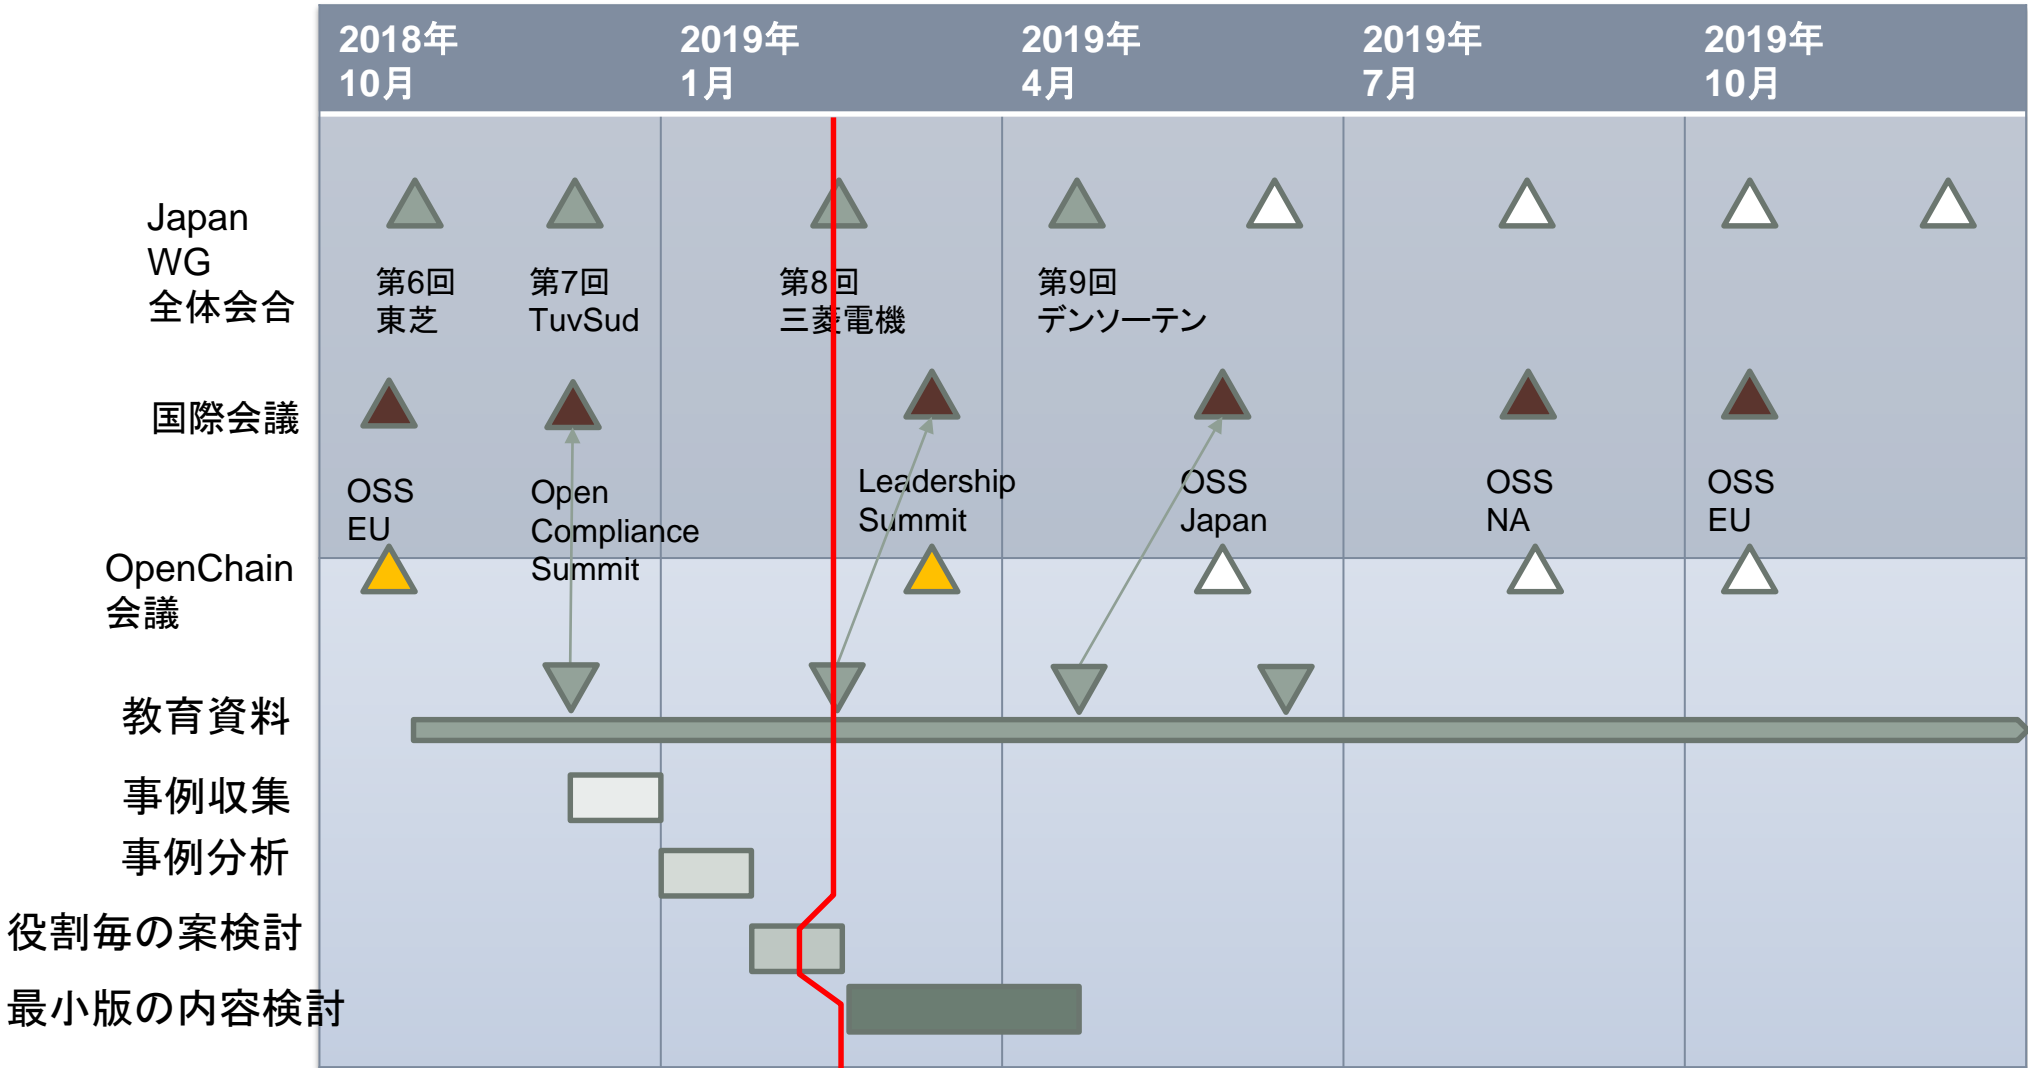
| 2018年 10月 | 2019年 1月 | 2019年 4月 | 2019年 7月 | 2019年 10月 |
|---|---|---|---|---|

Japan WG 全体会合

第6回 東芝

第7回 TuvSud

第8回 三菱電機

第9回 デンソーテン

国際会議

OSS EU

Open Compliance Summit

Leadership Summit

OSS Japan

OSS NA

OSS EU

OpenChain 会議

教育資料

事例収集

事例分析

役割毎の案検討

最小版の内容検討